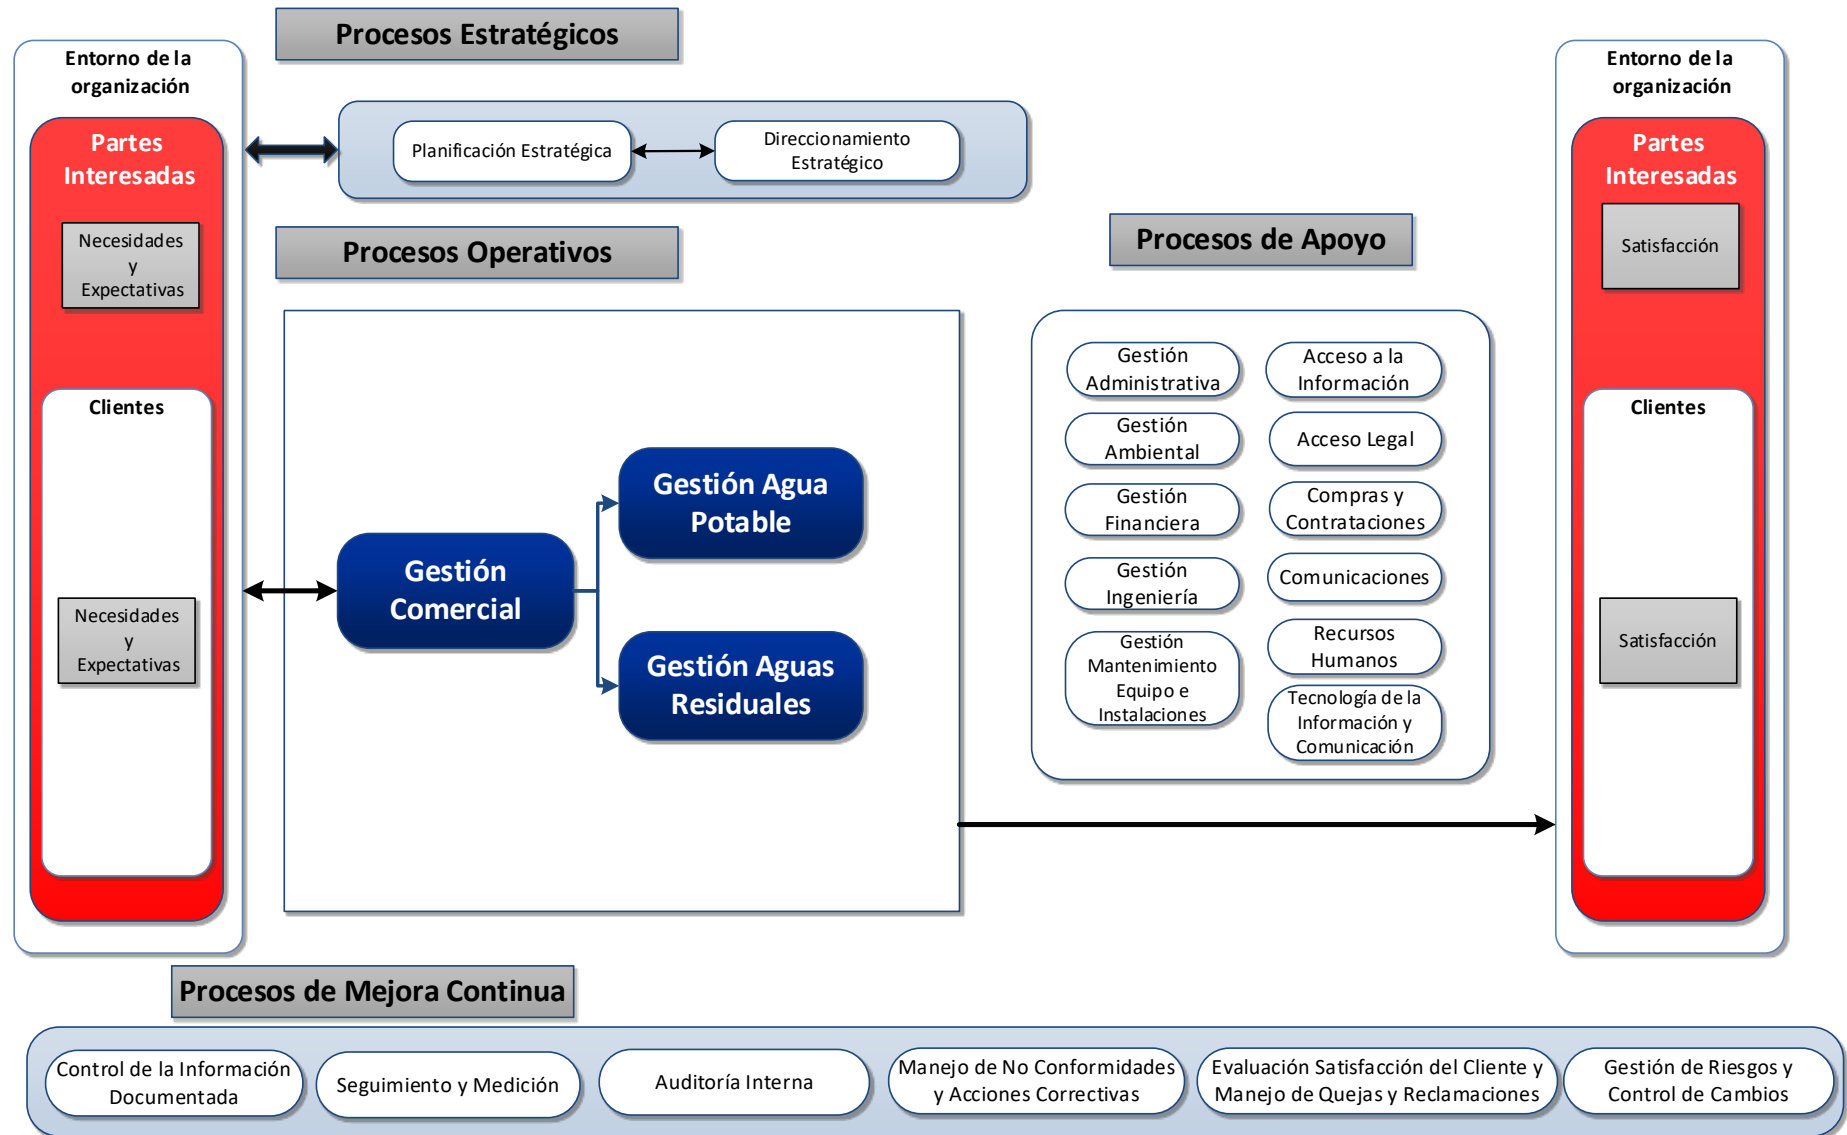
Procesos Estratégicos

Entorno de la organización

Partes Interesadas

Necesidades y Expectativas

Clientes

Necesidades y Expectativas

Planificación Estratégica

Direccionamiento Estratégico

Procesos Operativos

Gestión Comercial

Gestión Agua Potable

Gestión Aguas Residuales

Procesos de Apoyo

Gestión Administrativa

Acceso a la Información

Gestión Ambiental

Acceso Legal

Gestión Financiera

Compras y Contrataciones

Gestión Ingeniería

Comunicaciones

Gestión Mantenimiento Equipo e Instalaciones

Recursos Humanos

Tecnología de la Información y Comunicación

Entorno de la organización

Partes Interesadas

Satisfacción

Clientes

Satisfacción

Procesos de Mejora Continua

Control de la Información Documentada

Seguimiento y Medición

Auditoría Interna

Manejo de No Conformidades y Acciones Correctivas

Evaluación Satisfacción del Cliente y Manejo de Quejas y Reclamaciones

Gestión de Riesgos y Control de Cambios